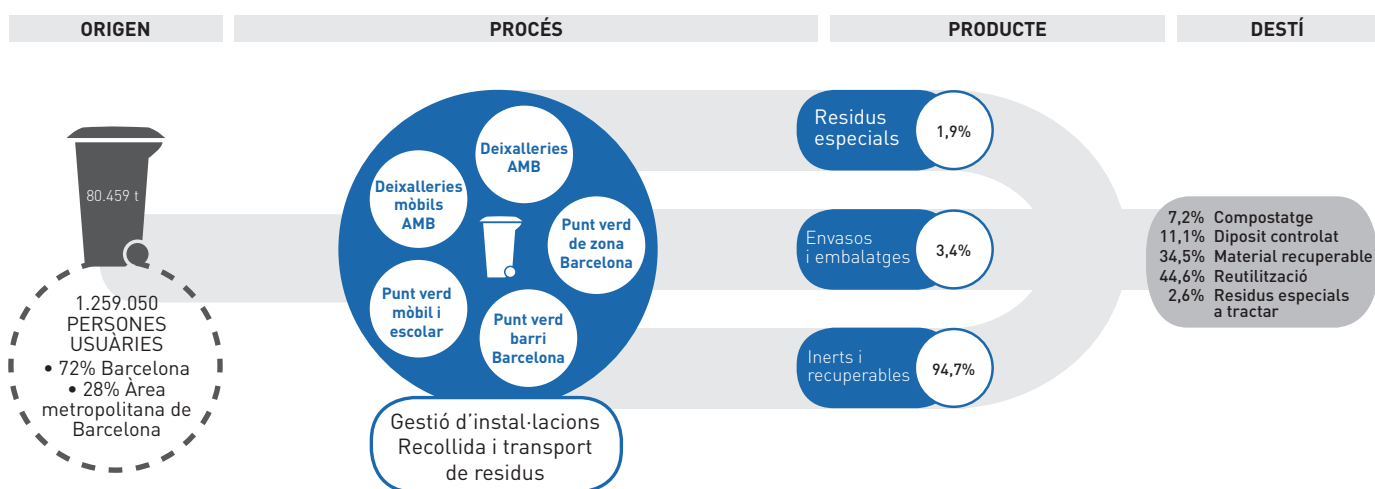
ORIGEN

PROCÉS

PRODUCTE

DESTÍ

80.459 t

1.259.050 PERSONES USUÀRIES
• 72% Barcelona
• 28% Àrea metropolitana de Barcelona

Deixalleries AMB

Deixalleries mòbils AMB

Punt verd de zona Barcelona

Punt verd mòbil i escolar

Punt verd barri Barcelona

Gestió d'instal·lacions
Recollida i transport de residus

Residus especials 1,9%

Envasos i embalatges 3,4%

Inerts i recuperables 94,7%

7,2% Compostatge
11,1% Diposit controlat
34,5% Material recuperable
44,6% Reutilització
2,6% Residus especials a tractar